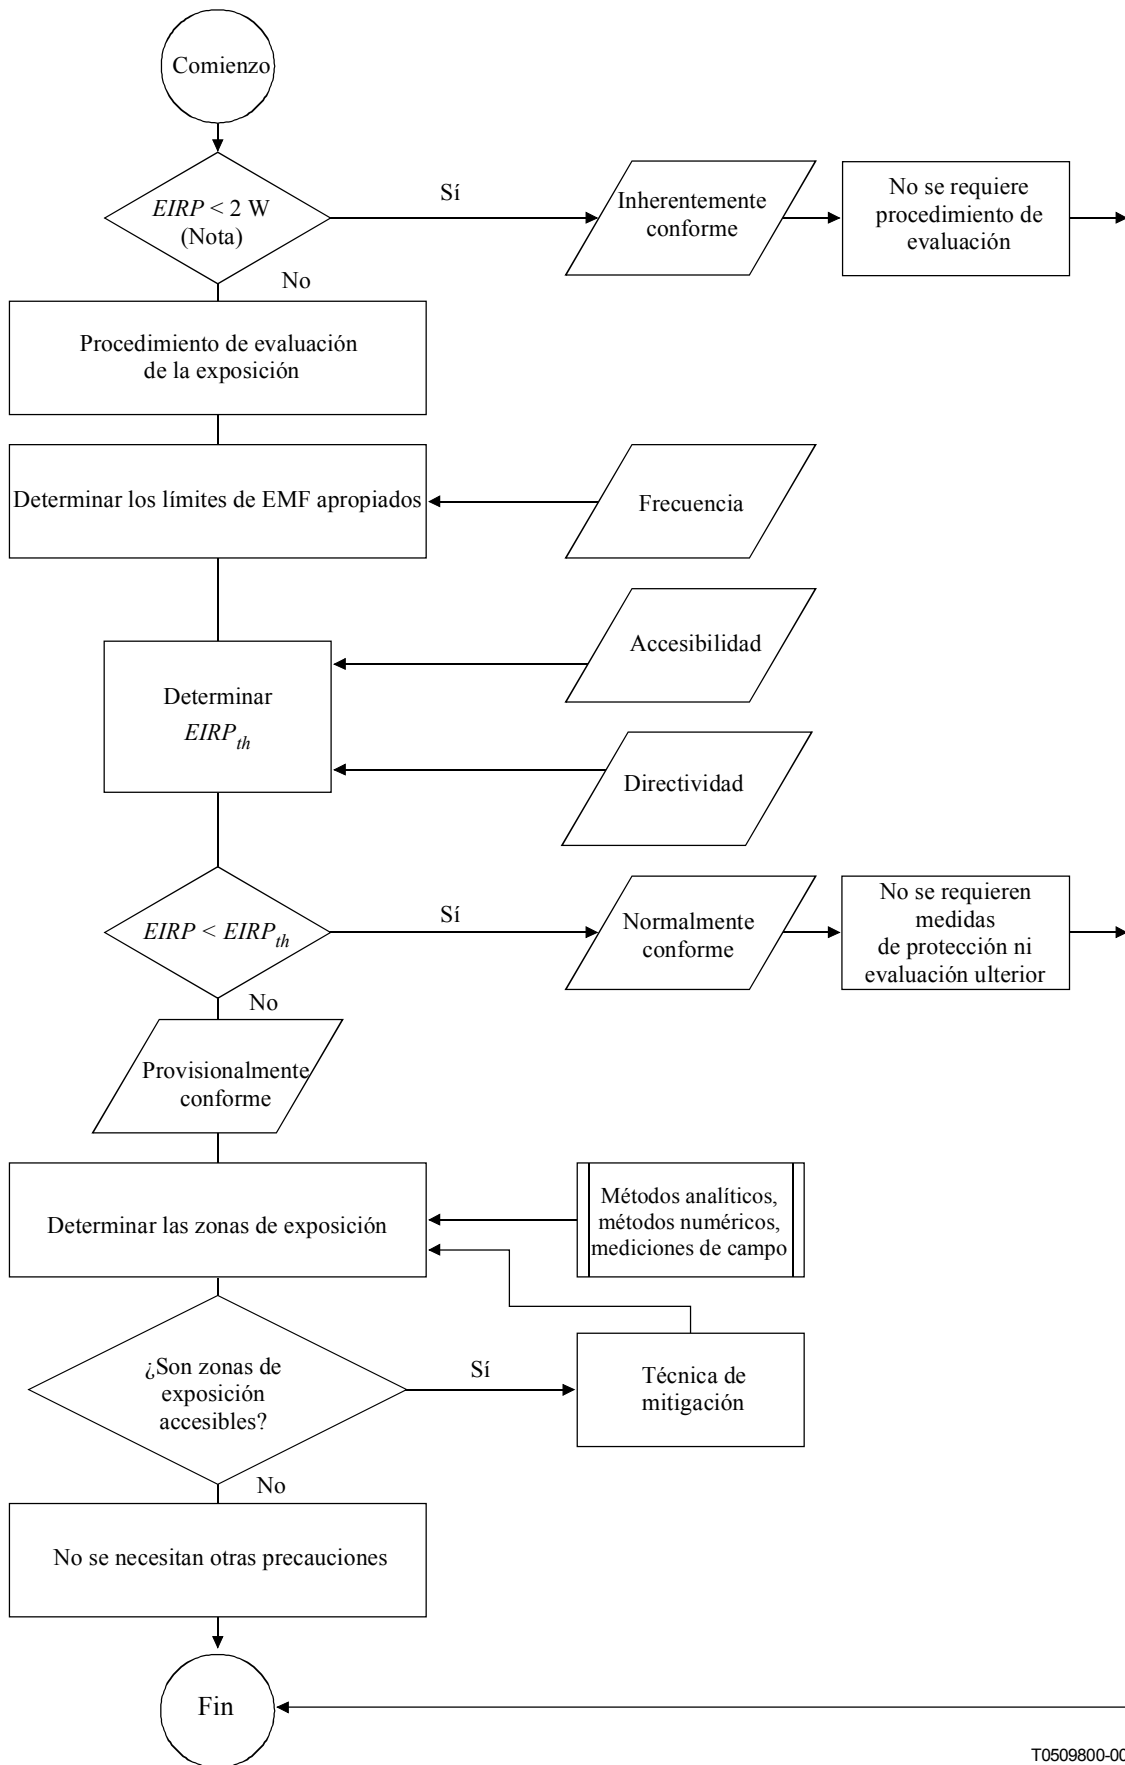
Comienzo

$EIRP$ < 2 W
(Nota)

Sí

Inherentemente conforme

No se requiere procedimiento de evaluación

No

Procedimiento de evaluación de la exposición

Determinar los límites de EMF apropiados

Frecuencia

Accesibilidad

Determinar $EIRP_{th}$

Directividad

$EIRP$ < $EIRP_{th}$

Sí

Normalmente conforme

No se requieren medidas de protección ni evaluación ulterior

No

Provisionalmente conforme

Determinar las zonas de exposición

Métodos analíticos, métodos numéricos, mediciones de campo

¿Son zonas de exposición accesibles?

Sí

Técnica de mitigación

No

No se necesitan otras precauciones

Fin

T0509800-00